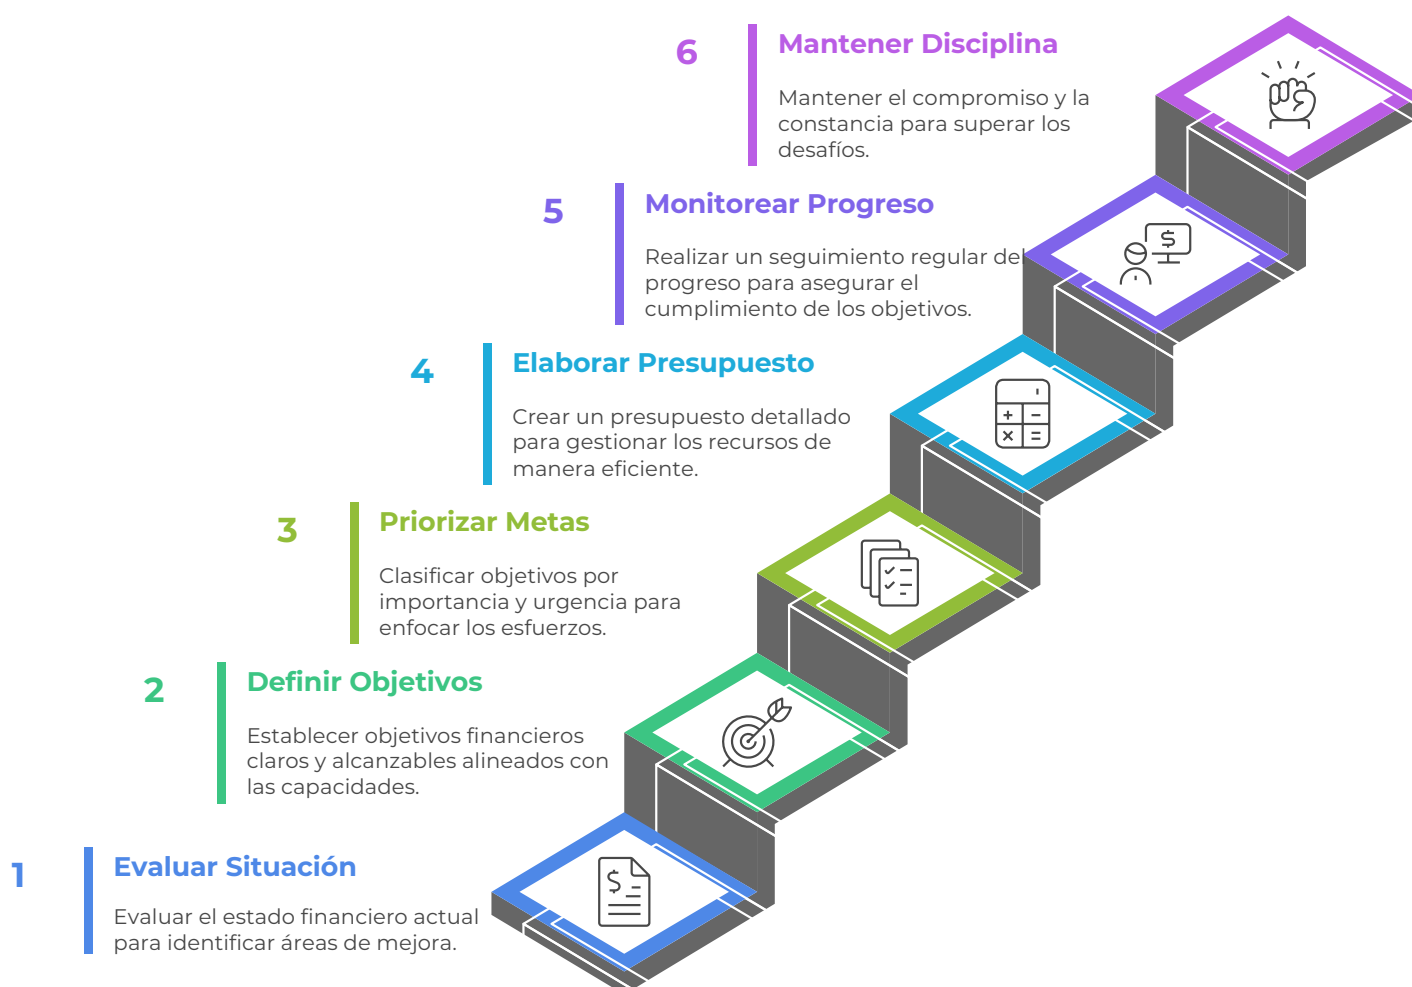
6

Mantener Disciplina

Mantener el compromiso y la constancia para superar los desafíos.

5

Monitorear Progreso

Realizar un seguimiento regular del progreso para asegurar el cumplimiento de los objetivos.

4

Elaborar Presupuesto

Crear un presupuesto detallado para gestionar los recursos de manera eficiente.

3

Priorizar Metas

Clasificar objetivos por importancia y urgencia para enfocar los esfuerzos.

2

Definir Objetivos

Establecer objetivos financieros claros y alcanzables alineados con las capacidades.

1

Evaluar Situación

Evaluar el estado financiero actual para identificar áreas de mejora.